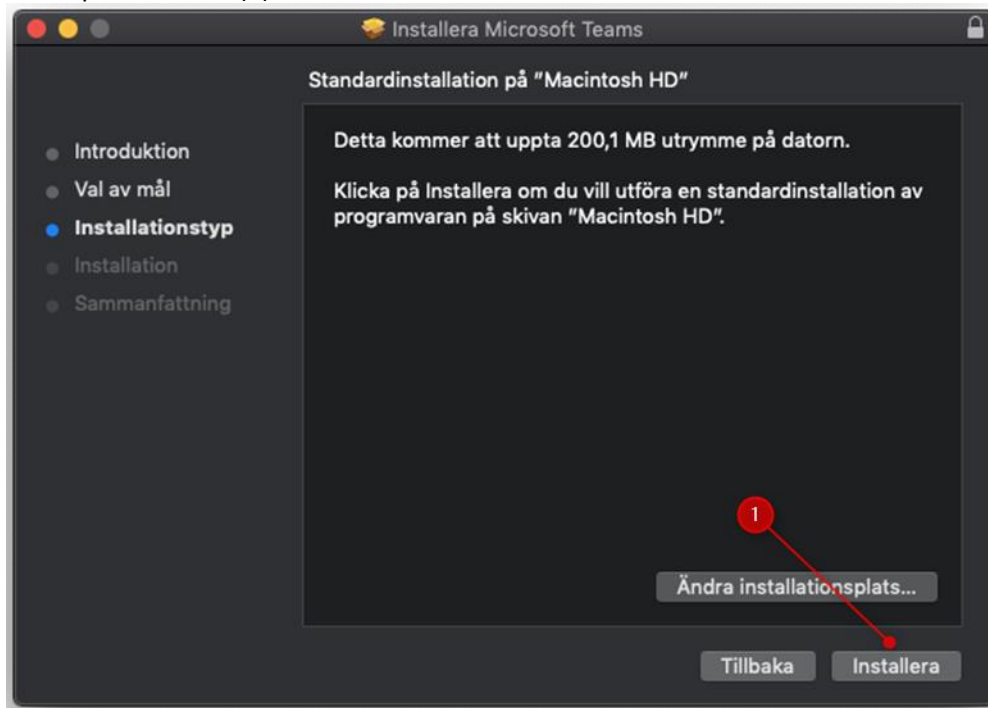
Installera Microsoft Teams

Standardinstallation på "Macintosh HD"

Introduktion
Val av mål
Installationstyp
Installation
Sammanfattning

Detta kommer att uppta 200,1 MB utrymme på datorn.

Klicka på Installera om du vill utföra en standardinstallation av programvaran på skivan "Macintosh HD".

1

Ändra installationsplats...

Tillbaka
Installera